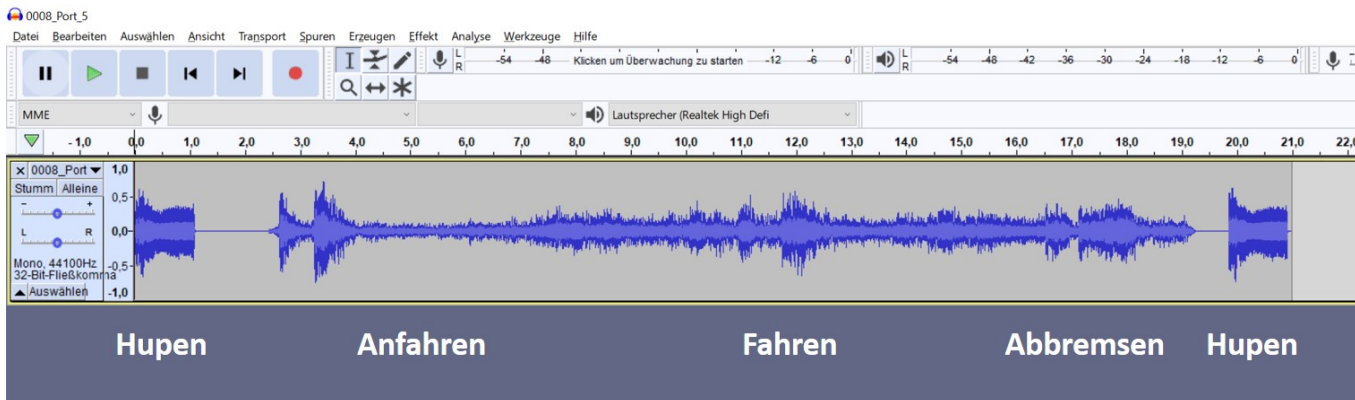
0008_Port_5

Datei Bearbeiten Auswählen Ansicht Transport Spuren Erzeugen Effekt Analyse Werkzeuge Hilfe

L R -54 -48 Klicken um Überwachung zu starten -12 -6 0

L R -54 -48 -42 -36 -30 -24 -18 -12 -6 0

MME

Lautsprecher (Realtek High Defi

-1,0 0,0 1,0 2,0 3,0 4,0 5,0 6,0 7,0 8,0 9,0 10,0 11,0 12,0 13,0 14,0 15,0 16,0 17,0 18,0 19,0 20,0 21,0 22,0

0008_Port

Stumm Alleine

L R

Mono, 44100Hz
32-Bit-Fließkomma

Auswählen

1,0 0,5 0,0 -0,5 -1,0

Hupen Anfahren Fahren Abbremsen Hupen